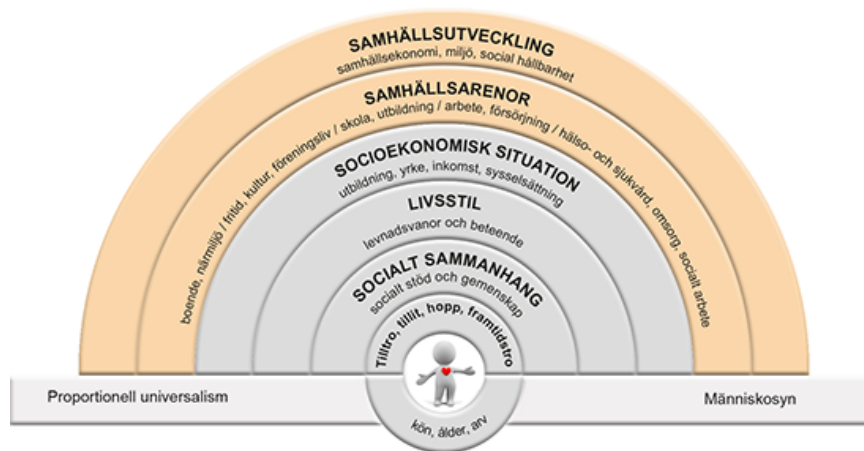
SAMHÄLLSUTVECKLING
samhällsekonomi, miljö, social hållbarhet

SAMHÄLLSARENOR
boende, närmiljö / fritid, kultur, föreningsliv / skola, utbildning / arbete, försörjning / hälso- och sjukvård, omsorg, socialt arbete

SOCIOEKONOMISK SITUATION
utbildning, yrke, inkomst, sysselsättning

LIVSSTIL
levnadsvanor och beteende

SOCIALT SAMMANHANG
socialt stöd och gemenskap

Tilltro, tillit, hopp, framtidstro

Proportionell universalism

Människosyn

kön, ålder, arv